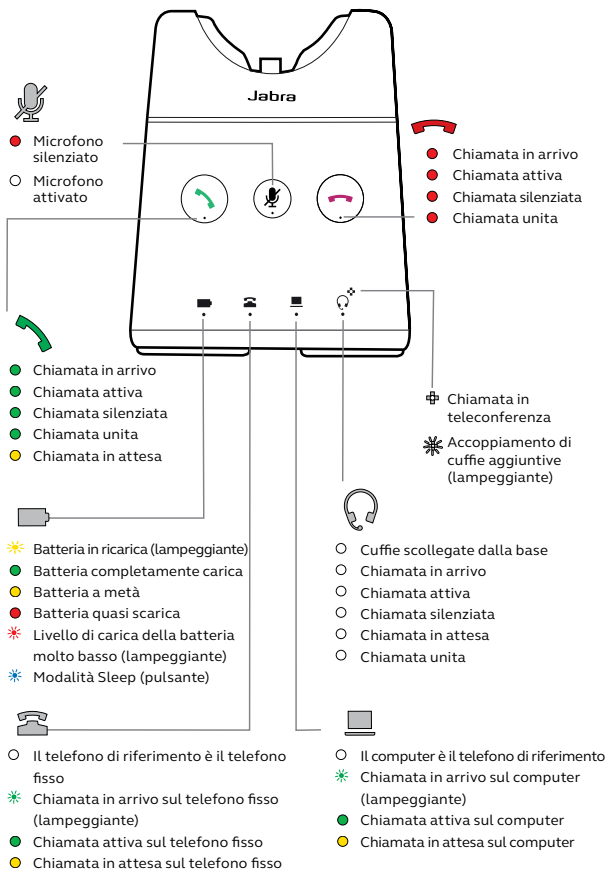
Jabra

Microfono silenziato
Microfono attivato

Chiamata in arrivo
Chiamata attiva
Chiamata silenziata
Chiamata unita

Chiamata in arrivo
Chiamata attiva
Chiamata silenziata
Chiamata unita
Chiamata in attesa

Chiamata in teleconferenza
Accoppiamento di cuffie aggiuntive (lampeggiante)

Batteria in ricarica (lampeggiante)
Batteria completamente carica
Batteria a metà
Batteria quasi scarica
Livello di carica della batteria molto basso (lampeggiante)
Modalità Sleep (pulsante)

Cuffie scollegate dalla base
Chiamata in arrivo
Chiamata attiva
Chiamata silenziata
Chiamata in attesa
Chiamata unita

Il telefono di riferimento è il telefono fisso
Chiamata in arrivo sul telefono fisso (lampeggiante)
Chiamata attiva sul telefono fisso
Chiamata in attesa sul telefono fisso

Il computer è il telefono di riferimento
Chiamata in arrivo sul computer (lampeggiante)
Chiamata attiva sul computer
Chiamata in attesa sul computer